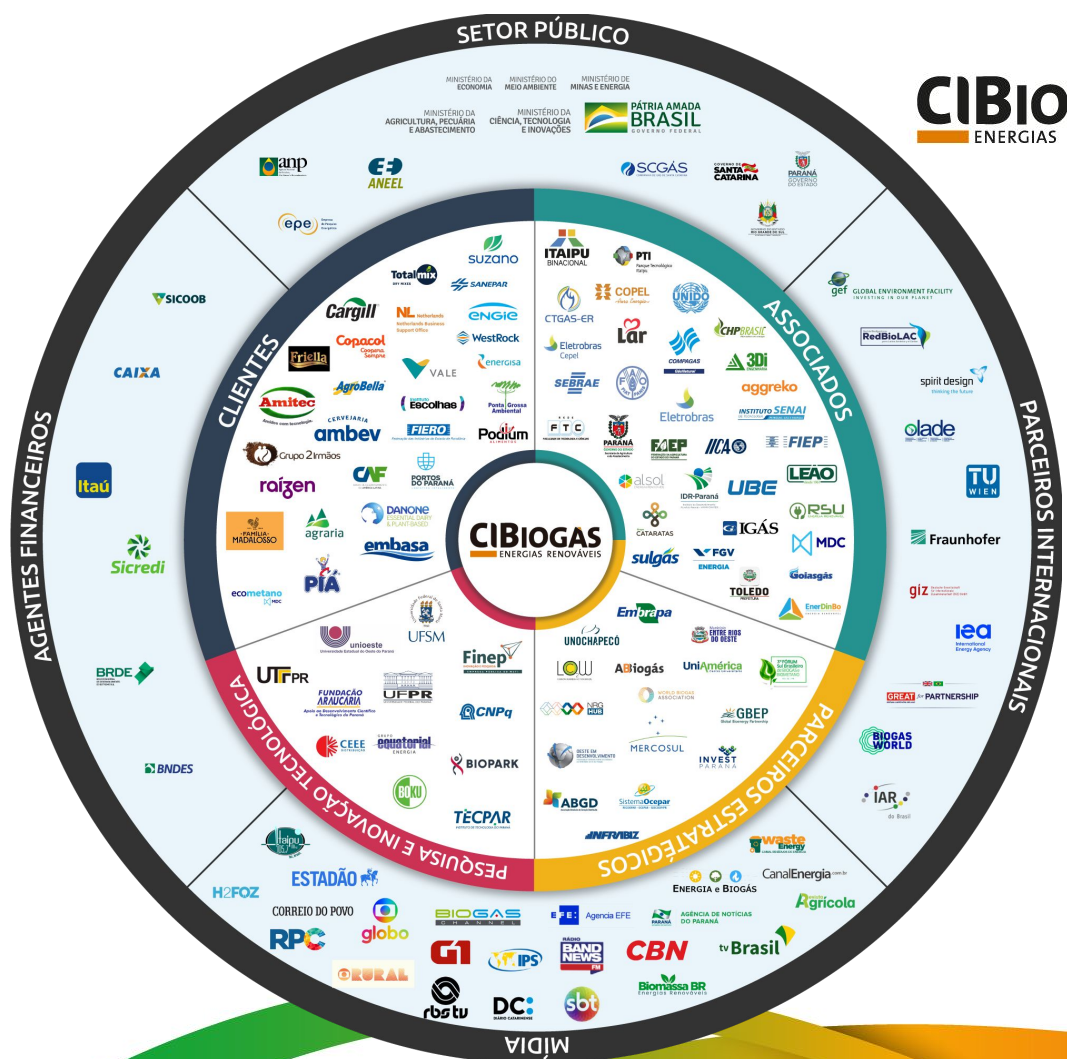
SETOR PÚBLICO

CIBIO ENERGIAS

MINISTÉRIO DA ECONOMIA
MINISTÉRIO DO MEIO AMBIENTE
MINISTÉRIO DE MINAS E ENERGIA
MINISTÉRIO DA AGRICULTURA, PECUÁRIA E ABASTECIMENTO
MINISTÉRIO DA CIÊNCIA, TECNOLOGIA E INOVAÇÕES
PÁTRIA AMADA BRASIL GOVERNO FEDERAL

anp
ANEEL
SCGÁS
SANTA CATARINA
PARANÁ GOVERNO DO ESTADO
epe
RIO GRANDE DO SUL

CLIENTES
suzano
Totalmix
SANEPAR
Cargill
NL Netherlands Business Support Office
ENGIE
Copacol
WestRock
Friella
VALE
energisa
AgroBella
Escolhas
Ponta Grossa Ambiental
Amitec
ambev
FIERO
Podium
Grupo 2 Irmãos
CAF
PORTOS DO PARANÁ
raízen
DANONE ESSENTIAL DAIRY & PLANT-BASED
FAMÍLIA MADALOSSO
agraria
embasa
ecometano MDC
PIÁ

ASSOCIADOS
ITAIPU BINACIONAL
PTI Parque Tecnológico Itaipu
COPEL
CTGAS-ER
UNIDO
Lar
CHP BRASIL
Eletrobras Cepel
COMPAGAS
3Di
SEBRAE
FAO
aggreko
Eletrobras
INSTITUTO SENAI
FTC
PARANÁ
FAEP
IICA
FIEP
alsol
IDR-Paraná
UBE
LEÃO
CATARATAS
IGÁS
RSU
sulgás
FGV ENERGIA
MDC
TOLEDO
Goiasgás
EnerDinBio

CIBIOGÁS ENERGIAS RENOVÁVEIS

PESQUISA E INOVAÇÃO TECNOLÓGICA
unioeste Universidade Estadual do Oeste do Paraná
UFSM
Finep
UTFPR
FUNDAÇÃO ARAUCÁRIA
UFPR
CNPq
CEEE
equatorial ENERGIA
BIOPARK
BOKU
TECPAR

PARCEIROS ESTRATÉGICOS
Embrapa
UNOCHAPECÓ
ENTRE RIOS DO OESTE
LOW
ABiogás
UniAmérica
Fórum Sul Brasileiro de Biogás
WORLD BIOGAS ASSOCIATION
NRG HUB
GBEP
MERCOSUL
OESTE DO DESENVOLVIMENTO
INVEST PARANÁ
ABGD
Sistema Ocepar
INFRABIZ

PARCEIROS INTERNACIONAIS
gef GLOBAL ENVIRONMENT FACILITY INVESTING IN OUR PLANET
RedBioLAC
spirit design thinking the future
olade
TU WIEN
Fraunhofer
giz
iea International Energy Agency
GREAT FOR PARTNERSHIP
BIOGAS WORLD
IAR do Brasil

AGENTES FINANCEIROS
SICOOB
CAIXA
Itaú
Sicredi
BRDE
BNDES

MÍDIA
Itaipu
H2FOZ
ESTADÃO
CORREIO DO POVO
RPC
globo
BIOGAS CHANNEL
EFE Agencia EFE
AGÊNCIA DE NOTÍCIAS DO PARANÁ
ENERGIA e BIOGÁS
CanalEnergia
waste Energy
Agrícola
RURAL
G1
IPS
BAND NEWS FM
CBN
tv Brasil
rbs tv
DC
sbt
Biomassa BR